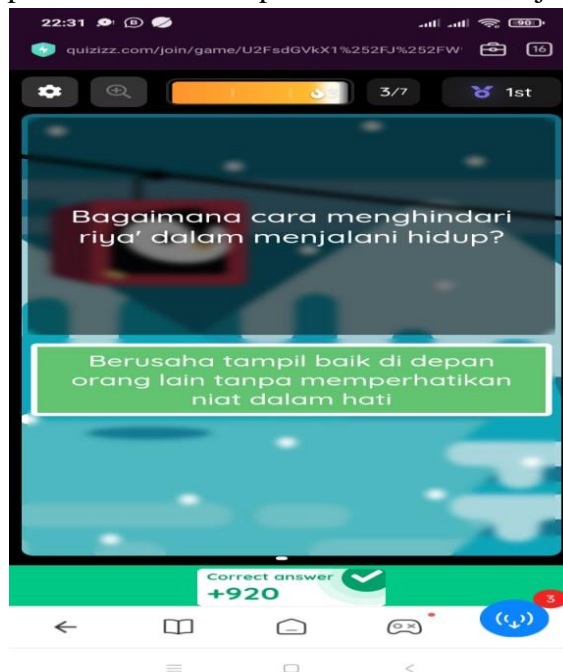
22:31

90

quizizz.com/join/game/U2FsdGVkX1%252FJ%252FW

16

3/7

1st

Bagaimana cara menghindari riya' dalam menjalani hidup?

Berusaha tampil baik di depan orang lain tanpa memperhatikan niat dalam hati

Correct answer

+920

3